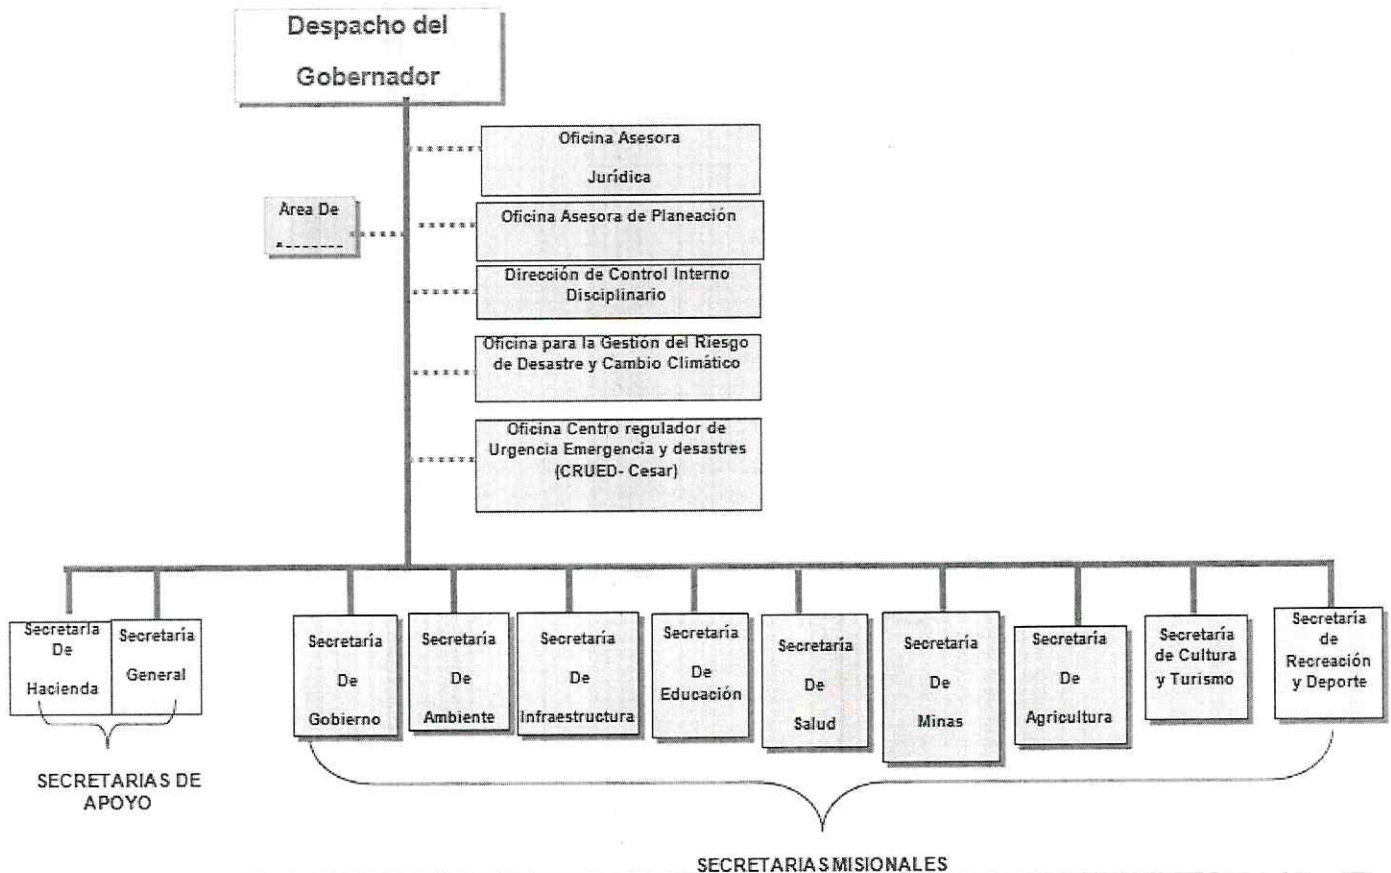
Despacho del Gobernador

Oficina Asesora Jurídica

Area De
A--------

Oficina Asesora de Planeación

Dirección de Control Interno Disciplinario

Oficina para la Gestion del Riesgo de Desastre y Cambio Climático

Oficina Centro regulador de Urgencia Emergencia y desastres (CRUED- Cesar)

Secretaria De Hacienda

Secretaría General

SECRETARIAS DE APOYO

Secretaría De Gobierno

Secretaría De Ambiente

Secretaría De Infraestructura

Secretaría De Educación

Secretaría De Salud

Secretaría De Minas

Secretaría De Agricultura

Secretaría de Cultura y Turismo

Secretaría de Recreación y Deporte

SECRETARIAS MISIONALES